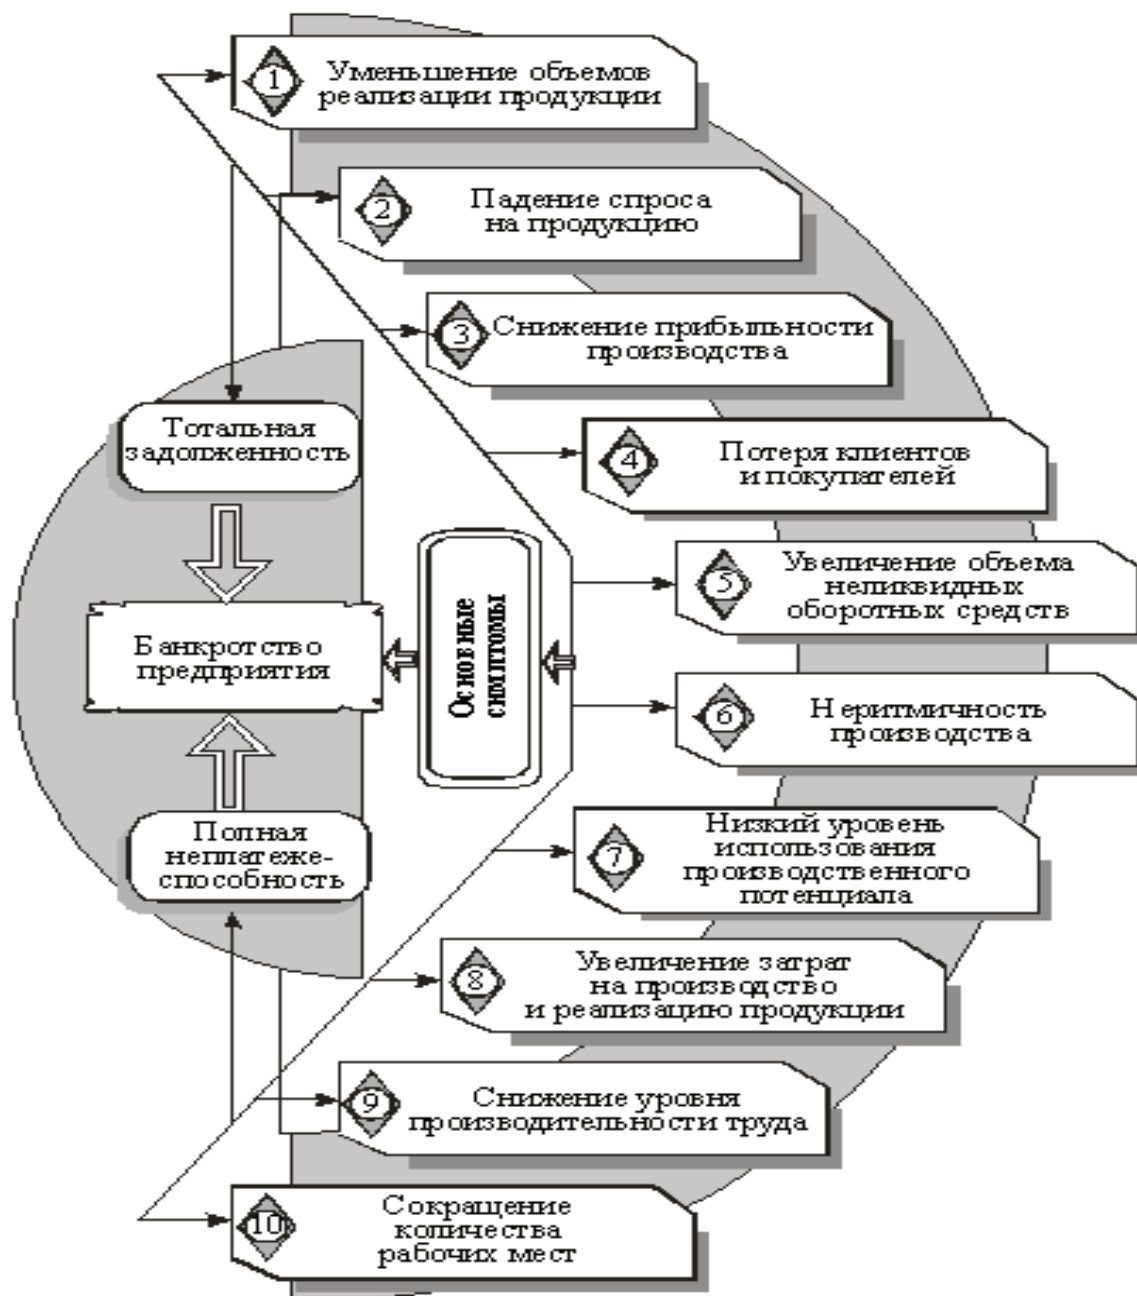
1 Уменьшение объемов реализации продукции

2 Падение спроса на продукцию

3 Снижение прибыльности производства

4 Потеря клиентов и покупателей

5 Увеличение объема неликвидных оборотных средств

6 Неритмичность производства

7 Низкий уровень использования производственного потенциала

8 Увеличение затрат на производство и реализацию продукции

9 Снижение уровни производительности труда

10 Сокращение количества рабочих мест

Тотальная задолженность

Банкротство предприятия

Полная неплатежеспособность

Основные симптомы